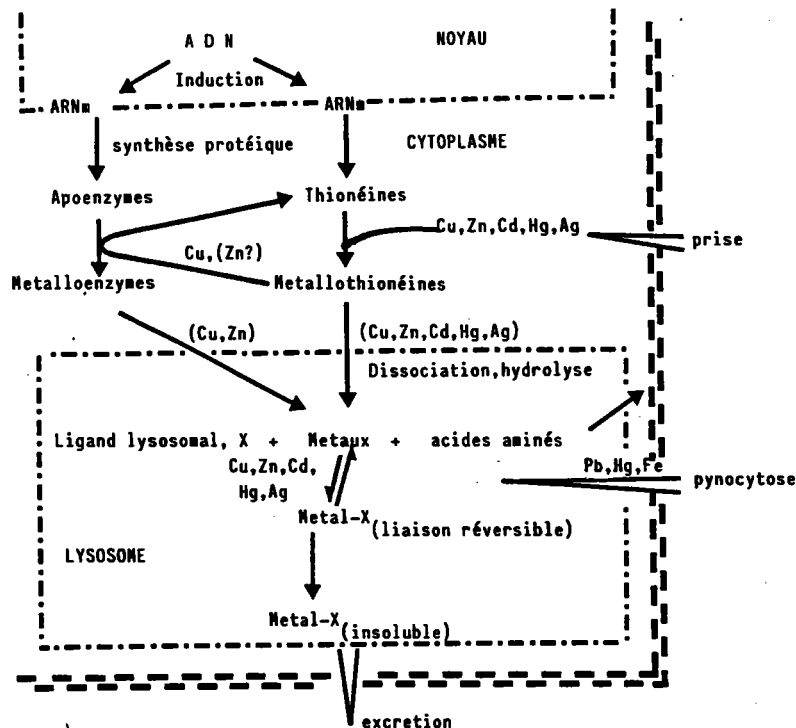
A D N
NOYAU
Induction
ARNm
ARNm
synthèse protéique
CYTOPLASME
Apoenzymes
Thionéines
Cu,Zn,Cd,Hg,Ag
prise
Cu,(Zn?)
Metalloenzymes
Metallothionéines
(Cu,Zn)
(Cu,Zn,Cd,Hg,Ag)
Dissociation,hydrolyse
Ligand lysosomal, X + Metaux + acides aminés
Cu,Zn,Cd,
Hg,Ag
Pb,Hg,Fe
pynocytose
Metal-X(liaison réversible)
LYSOSOME
Metal-X(insoluble)
excretion